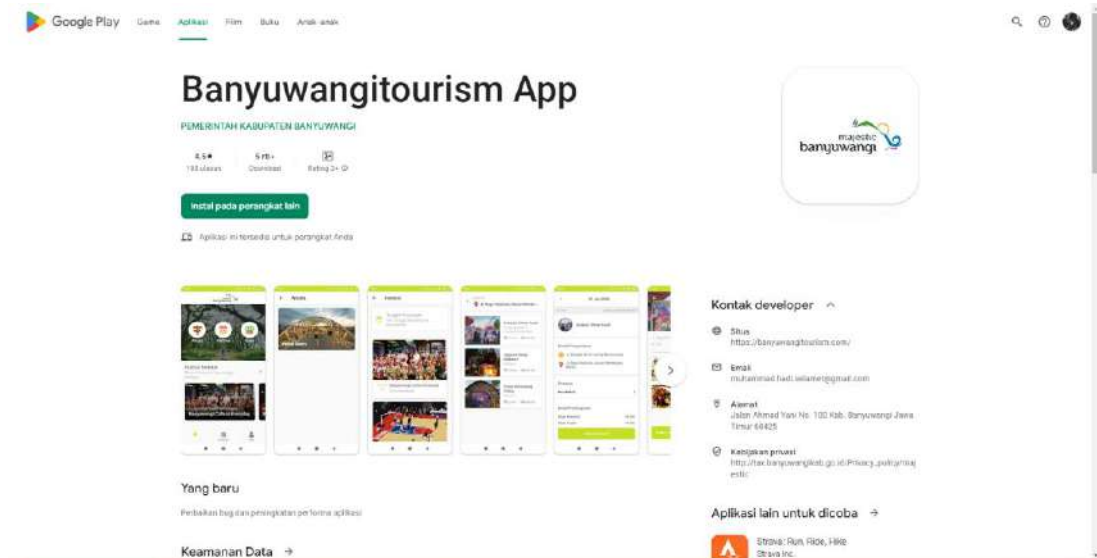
Google Play Game Aplikasi Film Buku Anak-anak

Banyuwangitourism App

PEMERINTAH KABUPATEN BANYUWANGI

4,5★
193 ulasan

5 rb+
Download

Rating 3+

Instal pada perangkat lain

Aplikasi ini tersedia untuk perangkat Anda

majestic banyuwangi

Kontak developer

Situs
https://banyuwangitourism.com/

Email
muhammad.hadi.selamet@gmail.com

Alamat
Jalan Ahmad Yani No. 100 Kab. Banyuwangi Jawa Timur 68425

Kebijakan privasi
http://tax.banyuwangikab.go.id/Privacy_policy/majestic

Yang baru

Perbaikan bug dan peningkatan performa aplikasi

Aplikasi lain untuk dicoba →

Strava: Run, Ride, Hike
Strava Inc.

Keamanan Data →